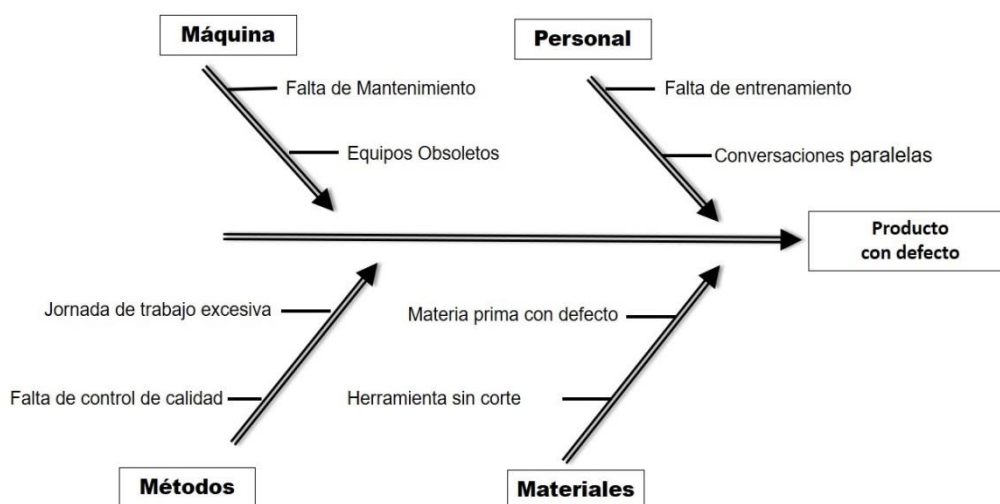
Máquina

Falta de Mantenimiento

Equipos Obsoletos

Personal

Falta de entrenamiento

Conversaciones paralelas

Producto con defecto

Jornada de trabajo excesiva

Falta de control de calidad

Métodos

Materia prima con defecto

Herramienta sin corte

Materiales